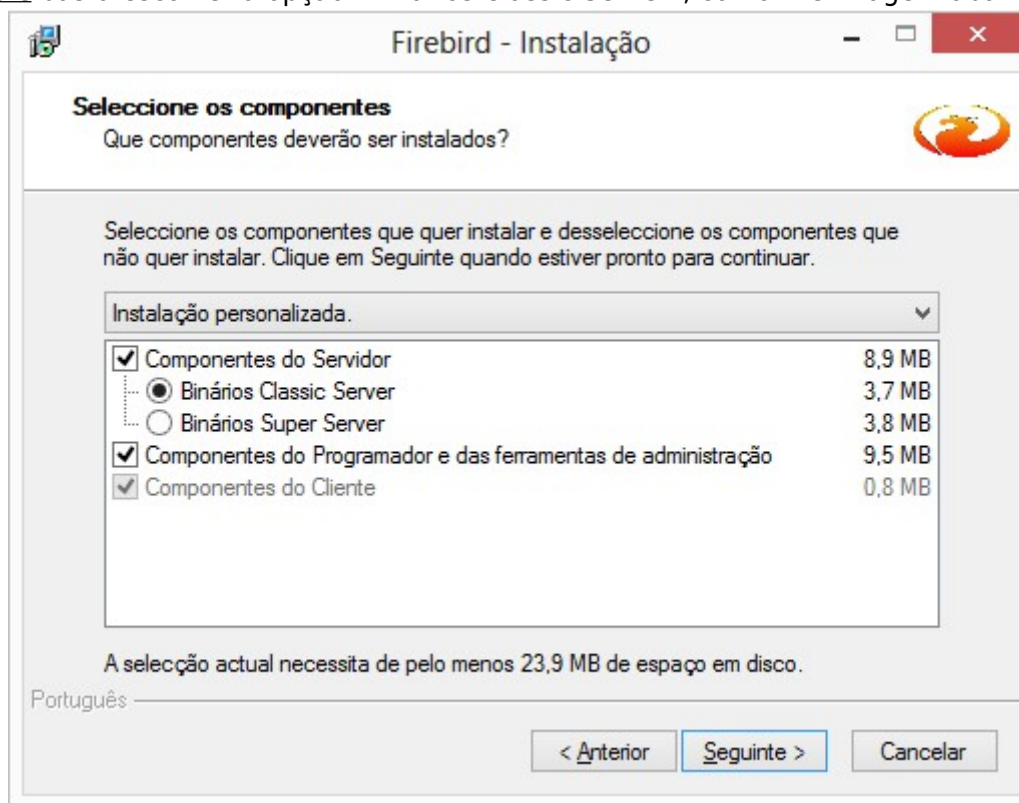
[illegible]

Firebird - Instalação

Seleccione os componentes
Que componentes deverão ser instalados?

Seleccione os componentes que quer instalar e desseleccione os componentes que não quer instalar. Clique em Seguinte quando estiver pronto para continuar.

Instalação personalizada.

| Componentes do Servidor | 8,9 MB |
|---|---|
| Binários Classic Server | 3,7 MB |
| Binários Super Server | 3,8 MB |
| Componentes do Programador e das ferramentas de administração | 9,5 MB |
| Componentes do Cliente | 0,8 MB |

A selecção actual necessita de pelo menos 23,9 MB de espaço em disco.

Português

< Anterior   Seguinte >   Cancelar